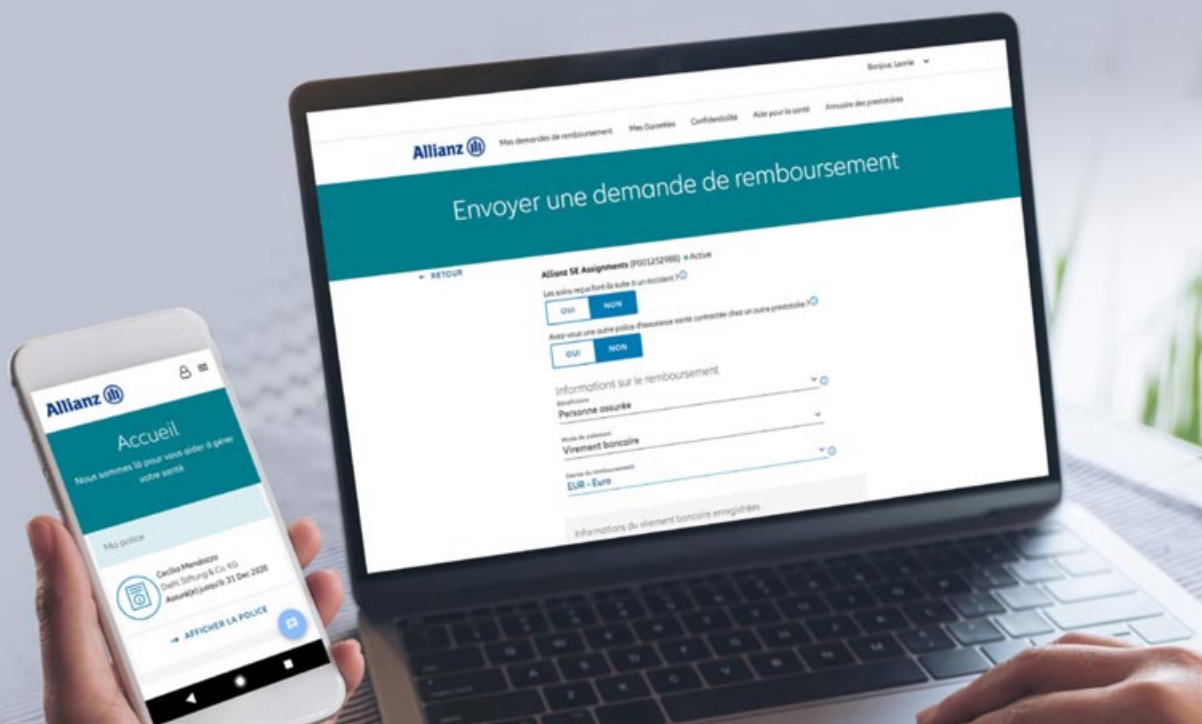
Bonjour, Leonie

Allianz

Mes demandes de remboursement
Mes Dossiers
Confidentialité
Aide pour la santé
Annuaire des prestataires

Envoyer une demande de remboursement

← RETOUR

Allianz SE Assignments (P001252988) • Active

Les soins reçus font-ils suite à un accident ?

OUI
NON

Avez-vous une autre police d'assurance santé contractée chez un autre prestataire ?

OUI
NON

Informations sur le remboursement

Bénéficiaire
Personne assurée

Mode de paiement
Virement bancaire

Devise du remboursement
EUR - Euro

Informations du virement bancaire enregistrées

Allianz

Accueil

Nous sommes là pour vous aider à gérer votre santé

Ma police

Cecilia Mendozzo
Dietz Stiftung & Co. KG
Assuré(e) jusqu'à 31 Dec 2026

→ AFFICHER LA POLICE